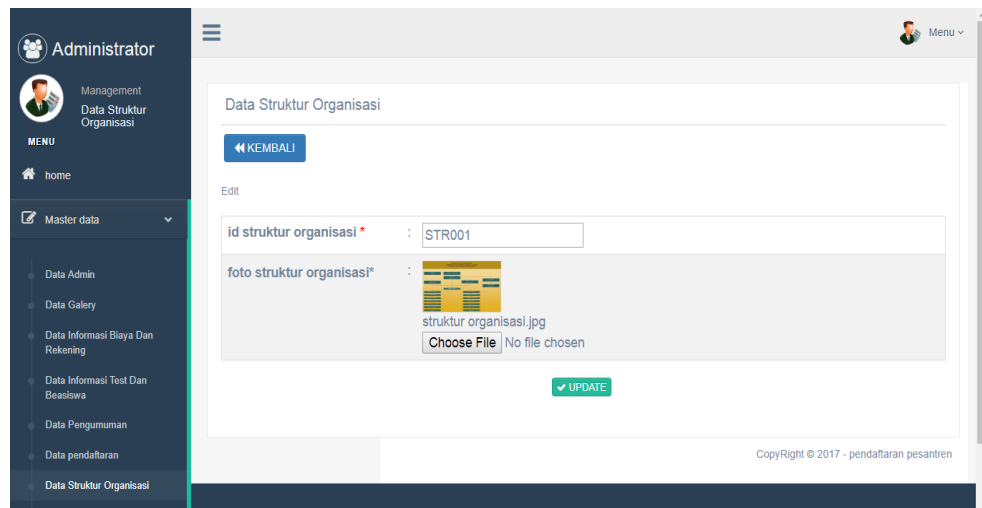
Administrator

Management
Data Struktur Organisasi

MENU

home

Master data

Data Admin
Data Galery
Data Informasi Biaya Dan Rekening
Data Informasi Test Dan Beasiswa
Data Pengumuman
Data pendaftaran
Data Struktur Organisasi

Menu

Data Struktur Organisasi

KEMBALI

Edit

| id struktur organisasi * | : | STR001 |
|---|---|---|
| foto struktur organisasi* | : | struktur organisasi.jpg Choose File No file chosen |

UPDATE

CopyRight © 2017 - pendaftaran pesantren